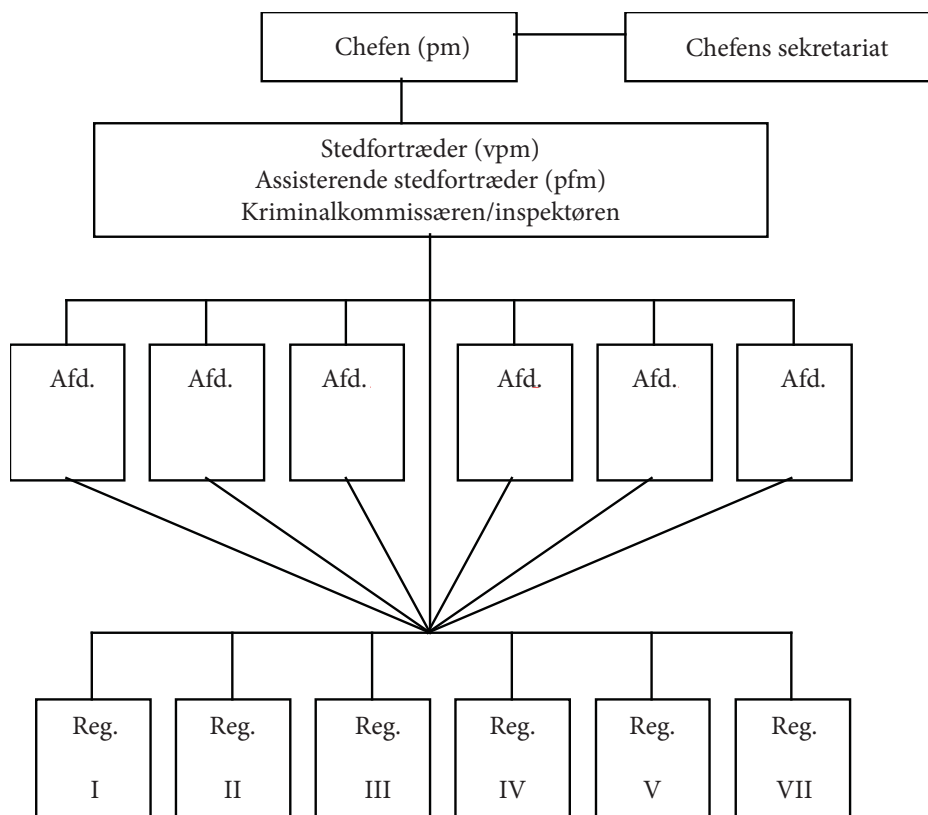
Chefen (pm)

Chefens sekretariat

Stedfortræder (vpm)
Assisterende stedfortræder (pfm)
Kriminalkommissæren/inspektøren

Afd.

Afd.

Afd.

Afd.

Afd.

Afd.

Reg. I

Reg. II

Reg. III

Reg. IV

Reg. V

Reg. VII